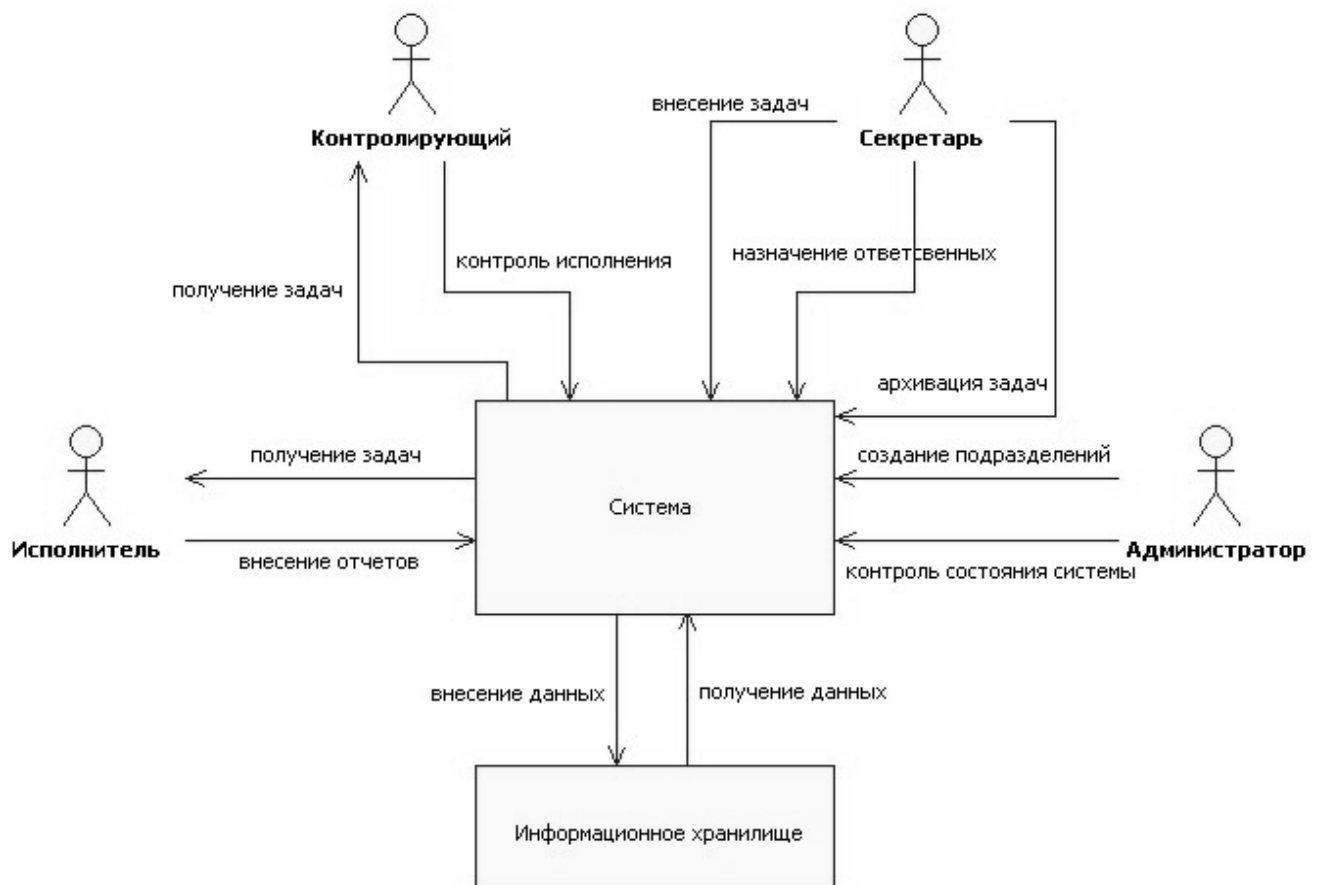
Контролирующий

Секретарь

внесение задач

контроль исполнения

назначение ответственных

получение задач

архивация задач

Исполнитель

получение задач

внесение отчетов

Система

создание подразделений

контроль состояния системы

Администратор

внесение данных

получение данных

Информационное хранилище